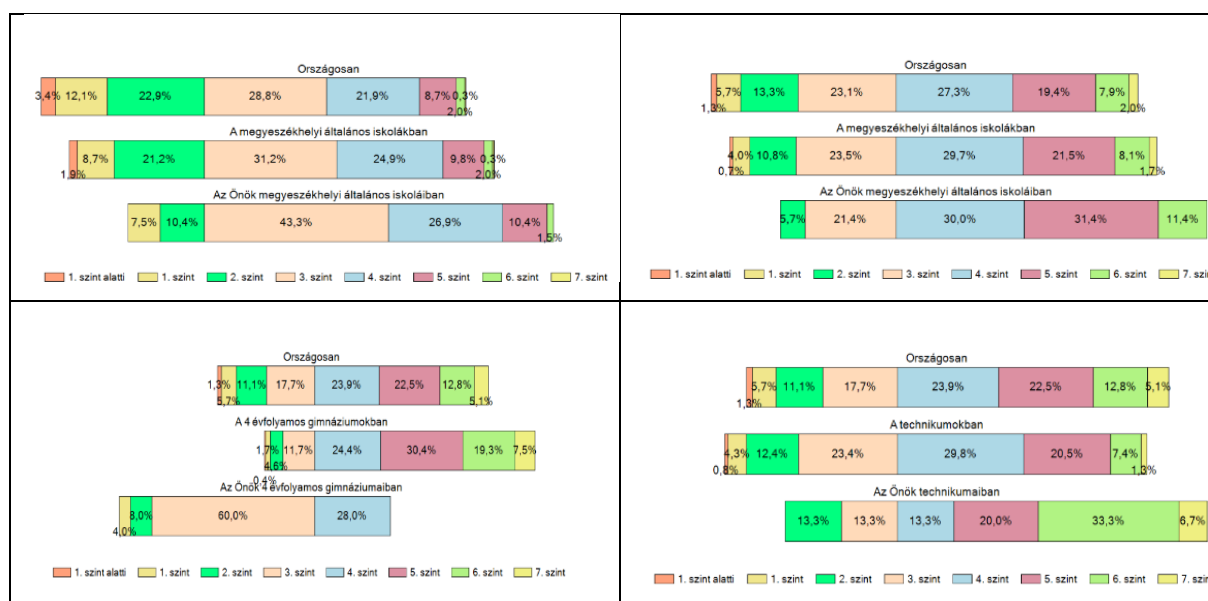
Országosan

3,4% 12,1% 22,9% 28,8% 21,9% 8,7% 0,3% 2,0%

A megyeszékhelyi általános iskolákban

1,9% 8,7% 21,2% 31,2% 24,9% 9,8% 0,3% 2,0%

Az Önök megyeszékhelyi általános iskoláiban

7,5% 10,4% 43,3% 26,9% 10,4% 1,5%

1. szint alatti 1. szint 2. szint 3. szint 4. szint 5. szint 6. szint 7. szint

Országosan

1,3% 5,7% 13,3% 23,1% 27,3% 19,4% 7,9% 2,0%

A megyeszékhelyi általános iskolákban

0,7% 4,0% 10,8% 23,5% 29,7% 21,5% 8,1% 1,7%

Az Önök megyeszékhelyi általános iskoláiban

5,7% 21,4% 30,0% 31,4% 11,4%

1. szint alatti 1. szint 2. szint 3. szint 4. szint 5. szint 6. szint 7. sz

Országosan

1,3% 5,7% 11,1% 17,7% 23,9% 22,5% 12,8% 5,1%

A 4 évfolyamos gimnáziumokban

0,4% 1,7% 4,6% 11,7% 24,4% 30,4% 19,3% 7,5%

Az Önök 4 évfolyamos gimnáziumaiban

4,0% 8,0% 60,0% 28,0%

1. szint alatti 1. szint 2. szint 3. szint 4. szint 5. szint 6. szint 7. szint

Országosan

1,3% 5,7% 11,1% 17,7% 23,9% 22,5% 12,8% 5,1%

A technikumokban

0,8% 4,3% 12,4% 23,4% 29,8% 20,5% 7,4% 1,3%

Az Önök technikumaiban

13,3% 13,3% 13,3% 20,0% 33,3% 6,7%

1. szint alatti 1. szint 2. szint 3. szint 4. szint 5. szint 6. szint 7. sz